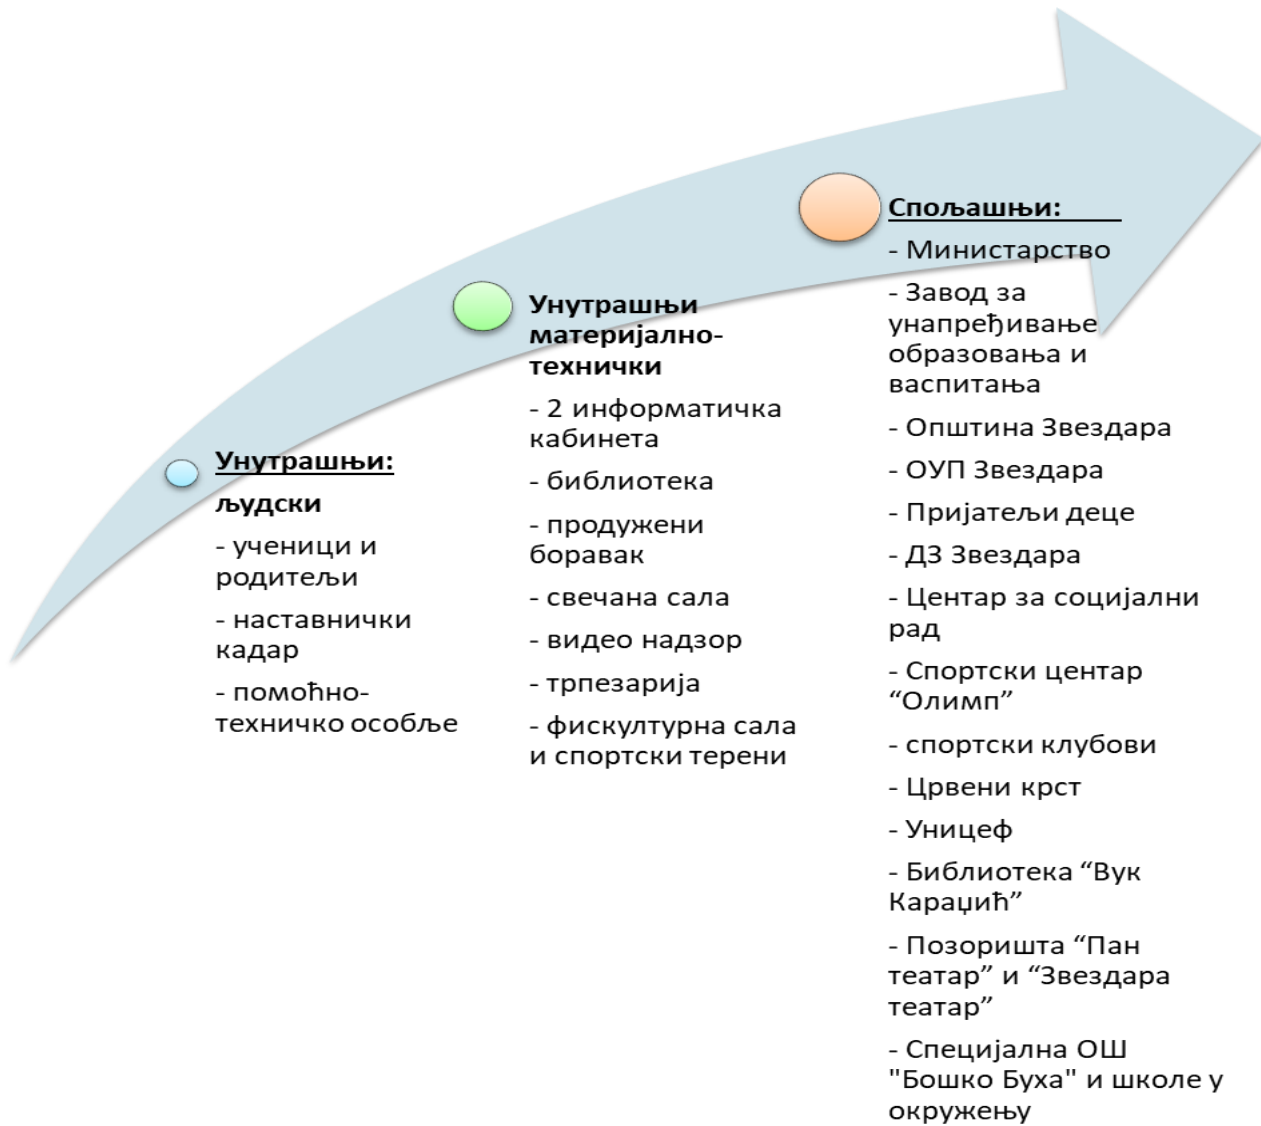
Унутрашњи:

људски

- ученици и родитељи

- наставнички кадар

- помоћно-техничко особље

Унутрашњи материјално-технички

- 2 информатичка кабинета

- библиотека

- продужени боравак

- свечана сала

- видео надзор

- трпезарија

- фискултурна сала и спортски терени

Спољашњи:

- Министарство

- Завод за унапређивање образовања и васпитања

- Општина Звездара

- ОУП Звездара

- Пријатељи деце

- ДЗ Звездара

- Центар за социјални рад

- Спортски центар “Олимп”

- спортски клубови

- Црвени крст

- Уницеф

- Библиотека “Вук Караџић”

- Позоришта “Пан театар” и “Звездара театар”

- Специјална ОШ "Бошко Буха" и школе у окружењу